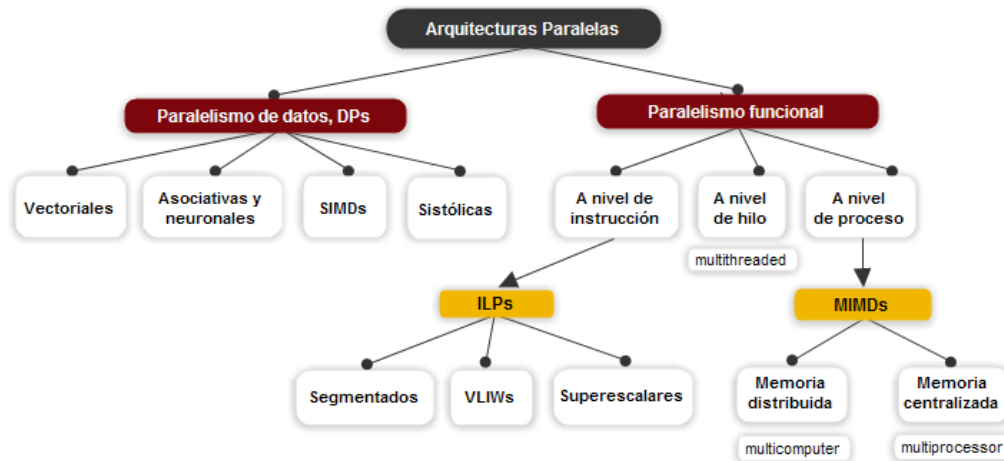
Arquitecturas Paralelas

Paralelismo de datos, DPs

Vectoriales

Asociativas y neuronales

SIMDs

Sistólicas

Paralelismo funcional

A nivel de instrucción

A nivel de hilo

multithreaded

A nivel de proceso

ILPs

Segmentados

VLIWs

Superescalares

MIMDs

Memoria distribuida

multicomputer

Memoria centralizada

multiprocessor